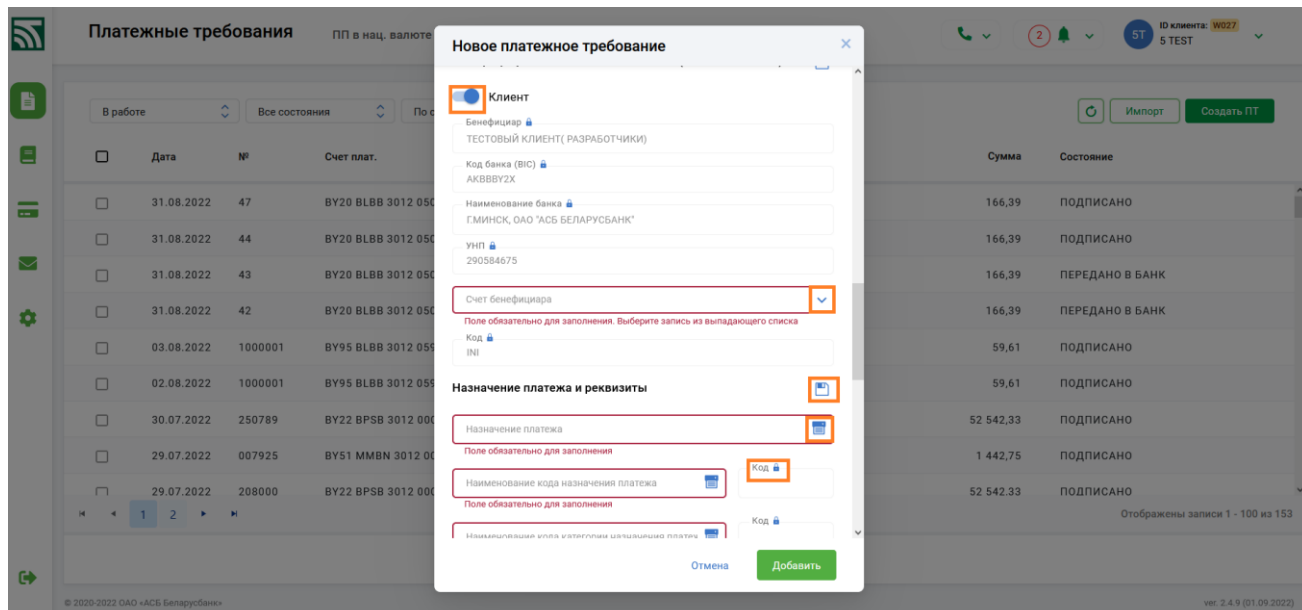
Платежные требования

ПП в нац. валюте

ID клиента: W027
5 TEST

В работе

Все состояния

Импорт

Создать ПТ

| | Дата | № | Счет плат. | Сумма | Состояние |
|---|---|---|---|---|---|
| | 31.08.2022 | 47 | BY20 BLBB 3012 050 | 166,39 | ПОДПИСАНО |
| | 31.08.2022 | 44 | BY20 BLBB 3012 050 | 166,39 | ПОДПИСАНО |
| | 31.08.2022 | 43 | BY20 BLBB 3012 050 | 166,39 | ПЕРЕДАНО В БАНК |
| | 31.08.2022 | 42 | BY20 BLBB 3012 050 | 166,39 | ПЕРЕДАНО В БАНК |
| | 03.08.2022 | 1000001 | BY95 BLBB 3012 059 | 59,61 | ПОДПИСАНО |
| | 02.08.2022 | 1000001 | BY95 BLBB 3012 059 | 59,61 | ПОДПИСАНО |
| | 30.07.2022 | 250789 | BY22 BPSB 3012 000 | 52 542,33 | ПОДПИСАНО |
| | 29.07.2022 | 007925 | BY51 MMBN 3012 00 | 1 442,75 | ПОДПИСАНО |
| | 29.07.2022 | 208000 | BY22 BPSB 3012 000 | 52 542,33 | ПОДПИСАНО |

1 2

Отображены записи 1 - 100 из 153

© 2020-2022 ОАО «АСБ Беларусбанк»

ver. 2.4.9 (01.09.2022)

Новое платежное требование

Клиент

Бенефициар
ТЕСТОВЫЙ КЛИЕНТ( РАЗРАБОТЧИКИ)

Код банка (BIC)
AKBBBY2X

Наименование банка
Г.МИНСК, ОАО "АСБ БЕЛАРУСБАНК"

УНП
290584675

Счет бенефициара
Поле обязательно для заполнения. Выберите запись из выпадающего списка

Код
INI

Назначение платежа и реквизиты

Назначение платежа
Поле обязательно для заполнения

Наименование кода назначения платежа
Поле обязательно для заполнения

Код

Наименование кода категории назначения платеж

Код

Отмена

Добавить